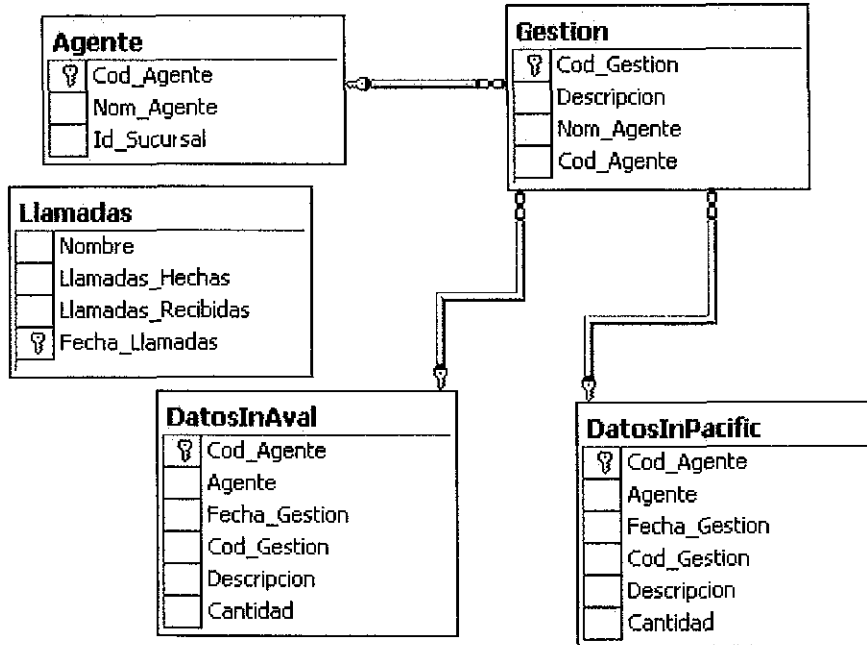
Agente
Cod_Agente
Nom_Agente
Id_Sucursal

Gestion
Cod_Gestion
Descripcion
Nom_Agente
Cod_Agente

Llamadas
Nombre
Llamadas_Hechas
Llamadas_Recibidas
Fecha_Llamadas

DatosInAval
Cod_Agente
Agente
Fecha_Gestion
Cod_Gestion
Descripcion
Cantidad

DatosInPacific
Cod_Agente
Agente
Fecha_Gestion
Cod_Gestion
Descripcion
Cantidad